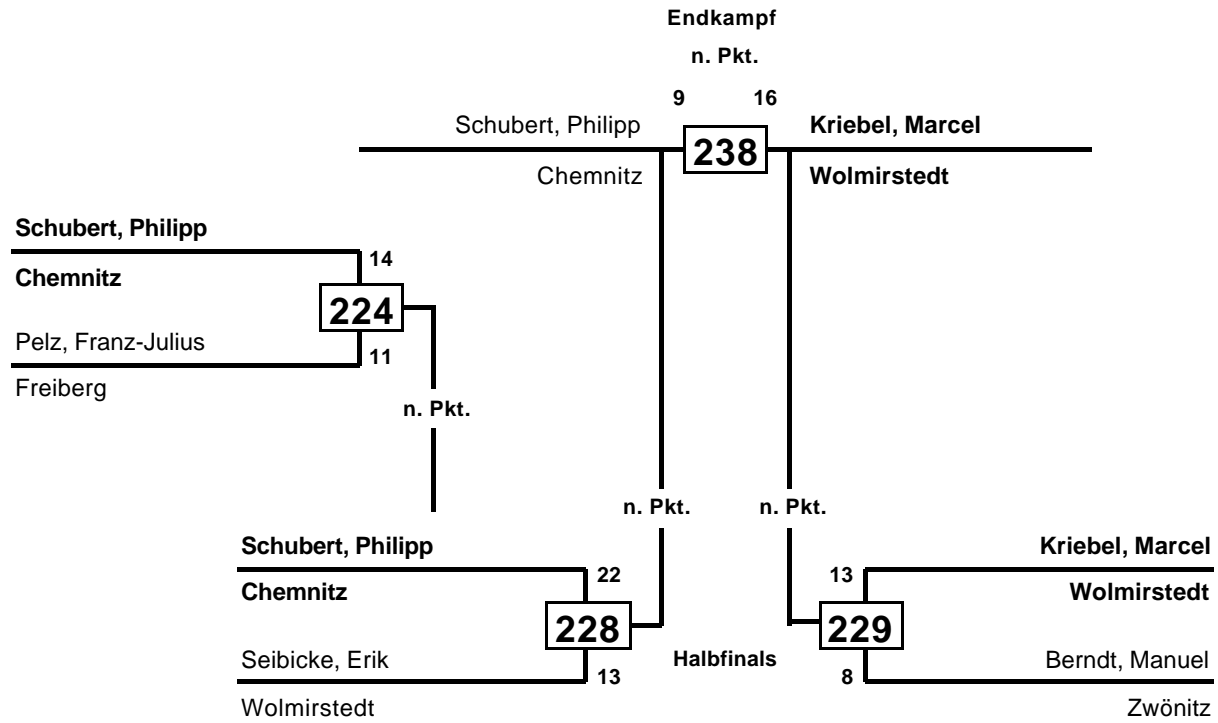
Endkampf

n. Pkt.

9 16

Schubert, Philipp

238

Kriebel, Marcel

Chemnitz

Wolmirstedt

Schubert, Philipp

14

Chemnitz

224

Pelz, Franz-Julius

11

Freiberg

n. Pkt.

n. Pkt.

n. Pkt.

Schubert, Philipp

22

Chemnitz

228

Seibicke, Erik

13

Wolmirstedt

Halbfinals

Kriebel, Marcel

13

Wolmirstedt

229

Berndt, Manuel

8

Zwönitz